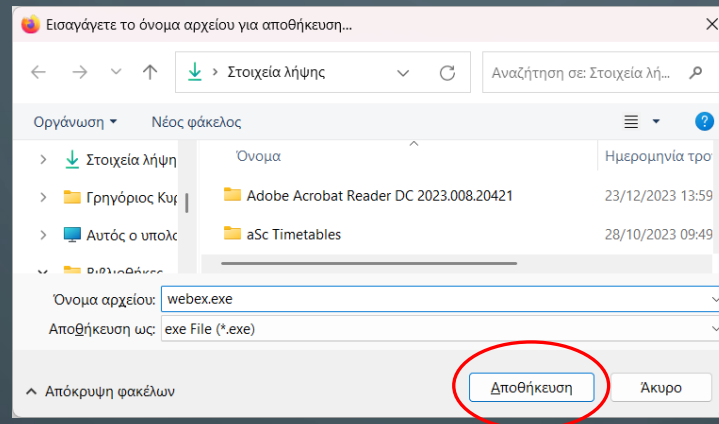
Εισαγάγετε το όνομα αρχείου για αποθήκευση...

Στοιχεία λήψης

Αναζήτηση σε: Στοιχεία λήψ...

Οργάνωση ▾ Νέος φάκελος

Στοιχεία λήψη
Γρηγόριος Κυρ
Αυτός ο υπολ
Βιβλιοθήκες

| Όνομα | Ημερομηνία τρο |
|---|---|
| Adobe Acrobat Reader DC 2023.008.20421 | 23/12/2023 13:59 |
| aSc Timetables | 28/10/2023 09:49 |

Όνομα αρχείου: webex.exe
Αποθήκευση ως: exe File (*.exe)

Απόκρυψη φακέλων

Αποθήκευση
Άκυρο